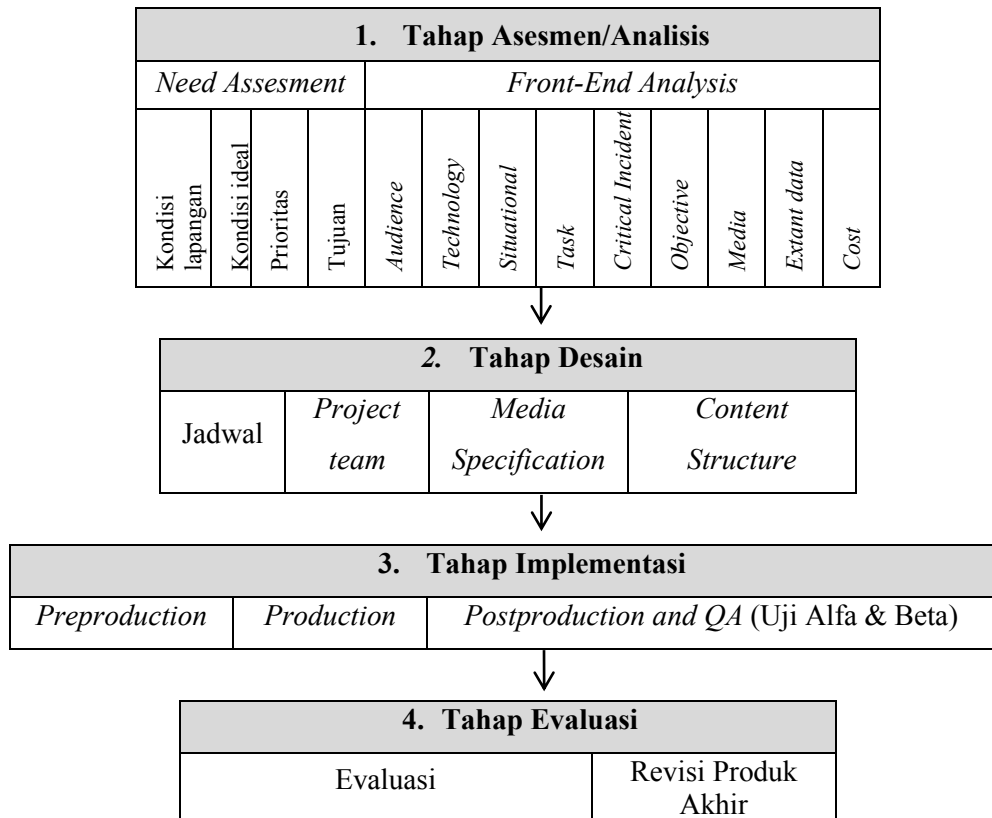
1. Tahap Asesmen/Analisis

| Need Assesment | | | | Front-End Analysis | | | | | | | | |
|---|---|---|---|---|---|---|---|---|---|---|---|---|
| Kondisi lapangan | Kondisi ideal | Prioritas | Tujuan | Audience | Technology | Situational | Task | Critical Incident | Objective | Media | Extant data | Cost |

2. Tahap Desain

| Jadwal | Project team | Media Specification | Content Structure |
|---|---|---|---|

3. Tahap Implementasi

| Preproduction | Production | Postproduction and QA (Uji Alfa & Beta) |
|---|---|---|

4. Tahap Evaluasi

| Evaluasi | Revisi Produk Akhir |
|---|---|